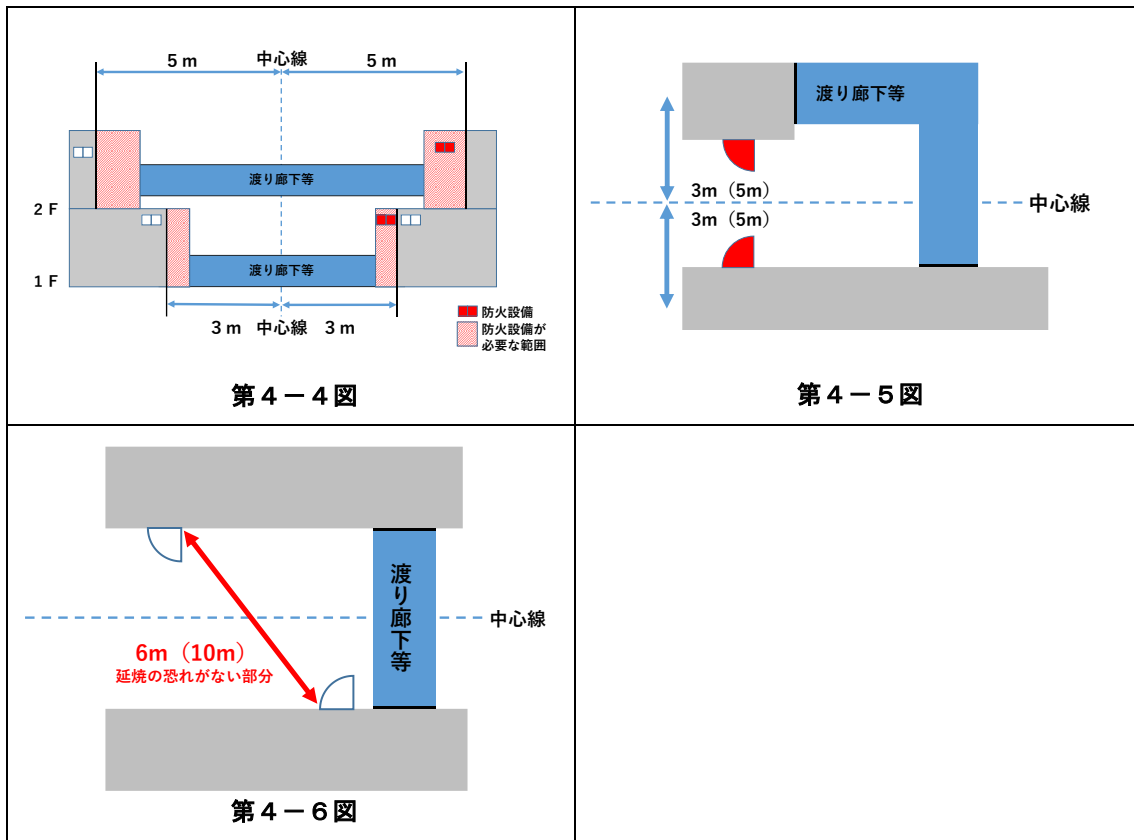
5 m 中心線 5 m

渡り廊下等

2 F

渡り廊下等

1 F

3 m 中心線 3 m

防火設備

防火設備が必要な範囲

第4－4図

渡り廊下等

3m（5m）

3m（5m）

中心線

第4－5図

渡り廊下等

中心線

6m（10m）
延焼の恐れがない部分

第4－6図